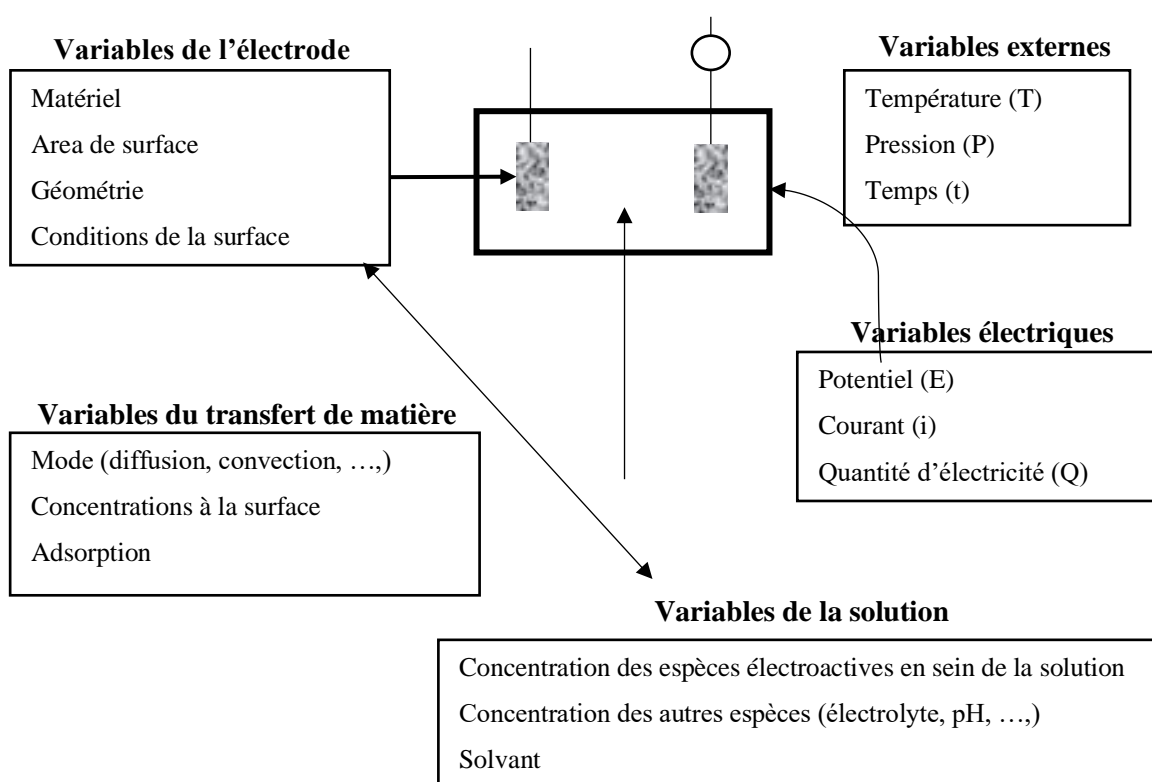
**Variables de l'électrode**

Matériel
Area de surface
Géométrie
Conditions de la surface

**Variables externes**

Température (T)
Pression (P)
Temps (t)

**Variables électriques**

Potentiel (E)
Courant (i)
Quantité d'électricité (Q)

**Variables du transfert de matière**

Mode (diffusion, convection, ….,)
Concentrations à la surface
Adsorption

**Variables de la solution**

Concentration des espèces électroactives en sein de la solution
Concentration des autres espèces (électrolyte, pH, ….,)
Solvant